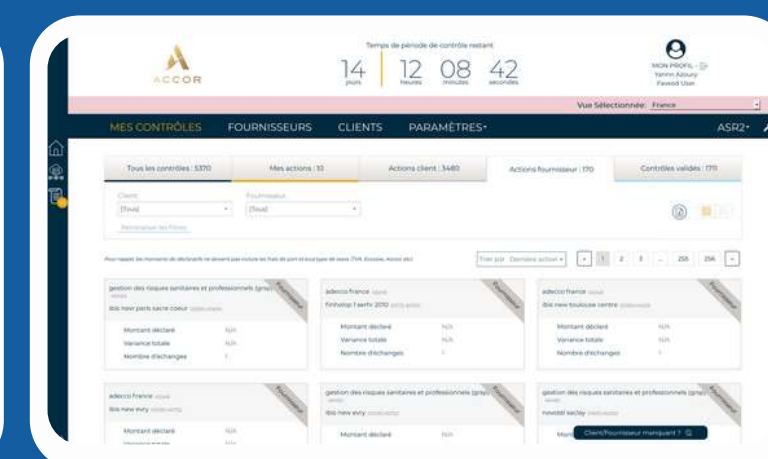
ACCOR

Temps de période de contrôle restant

14 jours | 12 heures 08 minutes 42 secondes

MON PROFIL
Yahnn Azoury
Faveod User

Vue Sélectionnée: France

MES CONTRÔLES FOURNISSEURS CLIENTS PARAMÈTRES ASR2

Tous les contrôles : 5370 | Mes actions : 10 | Actions client : 3480 | Actions fournisseur : 170 | Contrôles validés : 1711

Client
[Tous]

Fournisseur
[Tous]

Réinitialiser les filtres

Pour rappel, les montants de déclaratifs ne doivent pas inclure les frais de port et tout type de taxes (TVA, Ecotaxe, Accise, etc)

Trier par : Dernière action

1 2 3 ... 255 256

gestion des risques sanitaires et professionnels (grsp)
ibis new paris sacre coeur
Montant déclaré N/A
Variance totale N/A
Nombre d'échanges 1

adecco france
finhotop 1 serhv 2010
Montant déclaré N/A
Variance totale N/A
Nombre d'échanges 1

adecco france
ibis new toulouse centre
Montant déclaré N/A
Variance totale N/A
Nombre d'échanges 1

adecco france
ibis new evry
Montant déclaré N/A
Variance totale N/A

gestion des risques sanitaires et professionnels (grsp)
ibis new evry
Montant déclaré N/A

gestion des risques sanitaires et professionnels (grsp)
novotel saclay

Client/Fournisseur manquant ?

Fournisseur